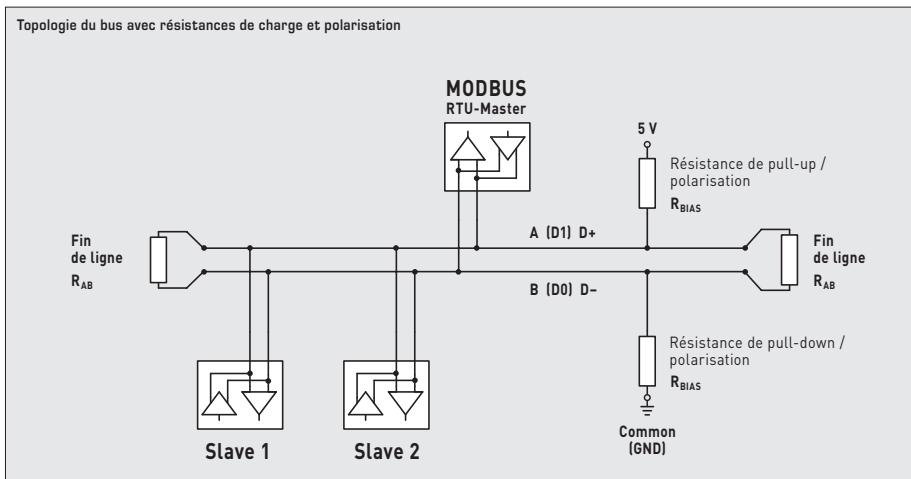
Topologie du bus avec résistances de charge et polarisation

MODBUS
RTU-Master

5 V

Résistance de pull-up / polarisation
$R_{BIAS}$

Fin de ligne
$R_{AB}$

A (D1) D+

Fin de ligne
$R_{AB}$

B (D0) D−

Résistance de pull-down / polarisation
$R_{BIAS}$

Common (GND)

Slave 1

Slave 2